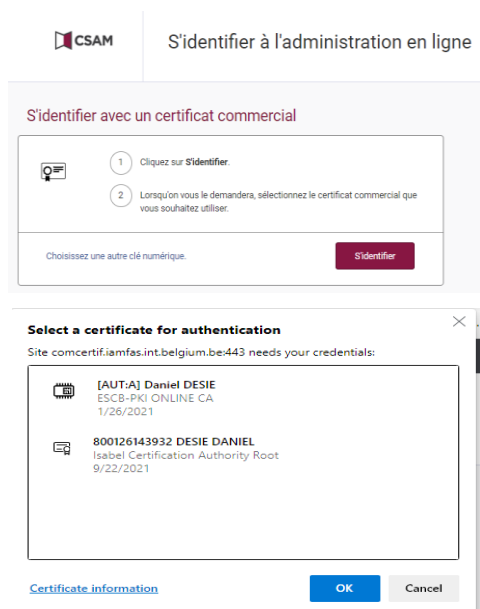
CSAM

S'identifier à l'administration en ligne

S'identifier avec un certificat commercial

1 Cliquez sur **S'identifier**.

2 Lorsqu'on vous le demandera, sélectionnez le certificat commercial que vous souhaitez utiliser.

Choisissez une autre clé numérique.

S'identifier

Select a certificate for authentication

Site comcertif.iamfas.int.belgium.be:443 needs your credentials:

[AUT:A] Daniel DESIE
ESCB-PKI ONLINE CA
1/26/2021

800126143932 DESIE DANIEL
Isabel Certification Authority Root
9/22/2021

Certificate information

OK

Cancel